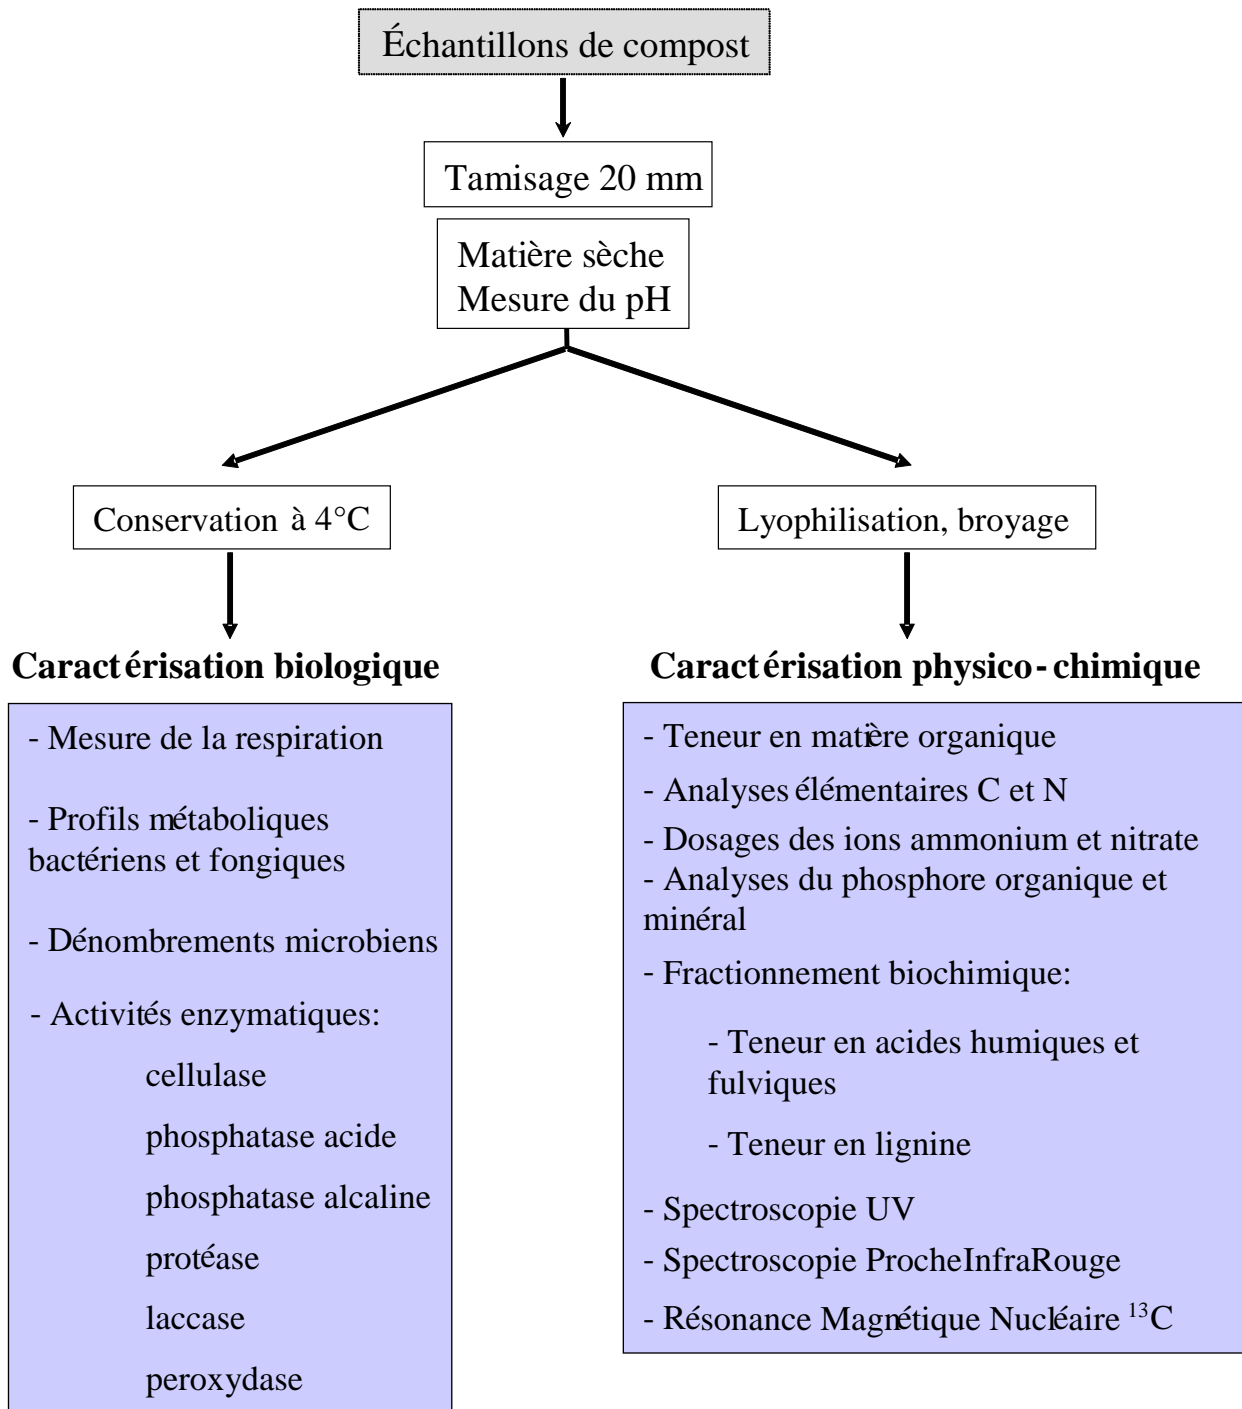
Échantillons de compost

Tamisage 20 mm

Matière sèche
Mesure du pH

Conservation à 4°C

Lyophilisation, broyage

Caractérisation biologique

- Mesure de la respiration

- Profils métaboliques bactériens et fongiques

- Dénombrements microbiens

- Activités enzymatiques:

cellulase

phosphatase acide

phosphatase alcaline

protéase

laccase

peroxydase

Caractérisation physico-chimique

- Teneur en matière organique

- Analyses élémentaires C et N

- Dosages des ions ammonium et nitrate

- Analyses du phosphore organique et minéral

- Fractionnement biochimique:

- Teneur en acides humiques et fulviques

- Teneur en lignine

- Spectroscopie UV

- Spectroscopie ProcheInfraRouge

- Résonance Magnétique Nucléaire $^{13}C$